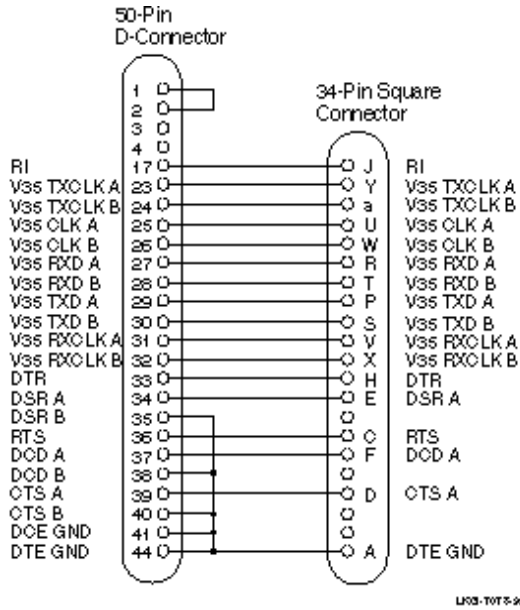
50-Pin
D-Connector

34-Pin Square
Connector

1
2
3
4

RI 17 J RI
V35 TXCLK A 23 Y V35 TXCLK A
V35 TXCLK B 24 a V35 TXCLK B
V35 CLK A 25 U V35 CLK A
V35 CLK B 26 W V35 CLK B
V35 RXD A 27 R V35 RXD A
V35 RXD B 28 T V35 RXD B
V35 TXD A 29 P V35 TXD A
V35 TXD B 30 S V35 TXD B
V35 RXCLK A 31 V V35 RXCLK A
V35 RXCLK B 32 X V35 RXCLK B
DTR 33 H DTR
DSR A 34 E DSR A
DSR B 35
RTS 36 C RTS
DCD A 37 F DCD A
DCD B 38
CTS A 39 D CTS A
CTS B 40
DCE GND 41
DTE GND 44 A DTE GND

LG3-T0T3-9